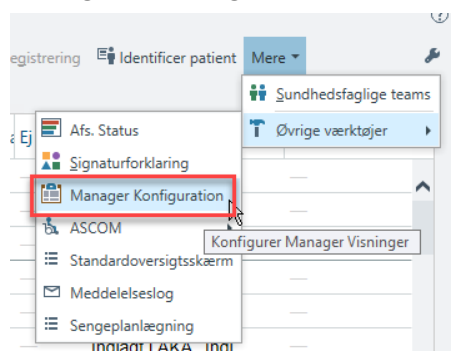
egistrering Identificer patient Mere

Sundhedsfaglige teams
Øvrige værktøjer

a Ej

Afs. Status
Signaturforklaring
Manager Konfiguration
ASCOM
Standardoversigtsskærm
Meddelelseslog
Sengeplanlægning

Konfigurer Manager Visninger

Indlagt I AKA Indl